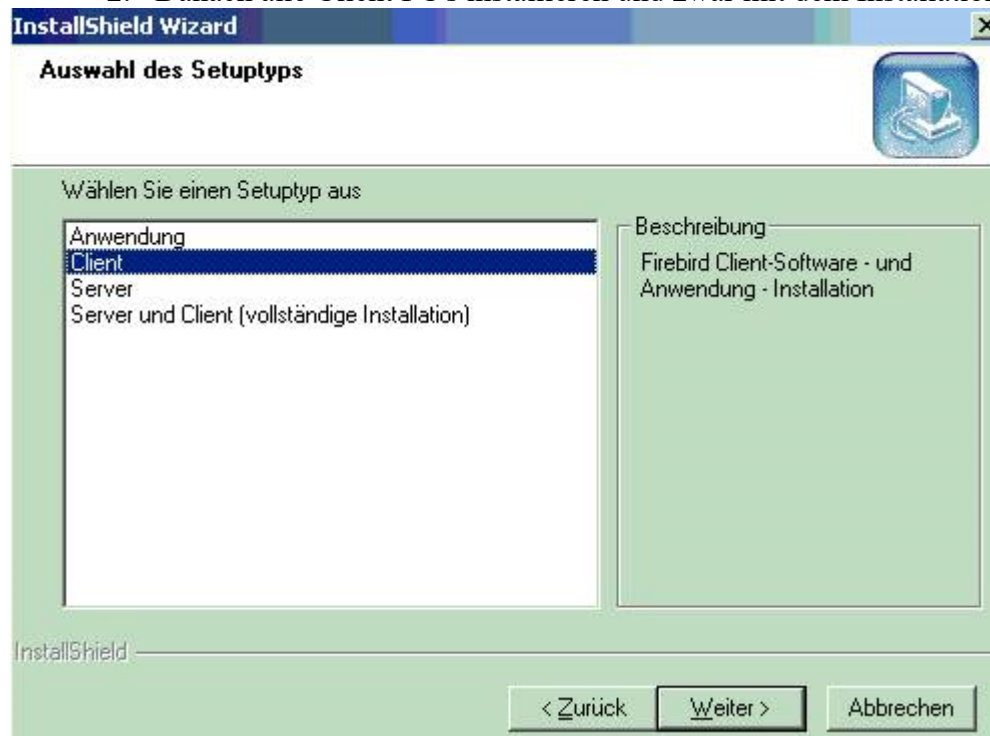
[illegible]

InstallShield Wizard

Auswahl des Setuptyps

Wählen Sie einen Setuptyp aus

Anwendung
Client
Server
Server und Client (vollständige Installation)

Beschreibung

Firebird Client-Software - und Anwendung - Installation

InstallShield

< Zurück

Weiter >

Abbrechen